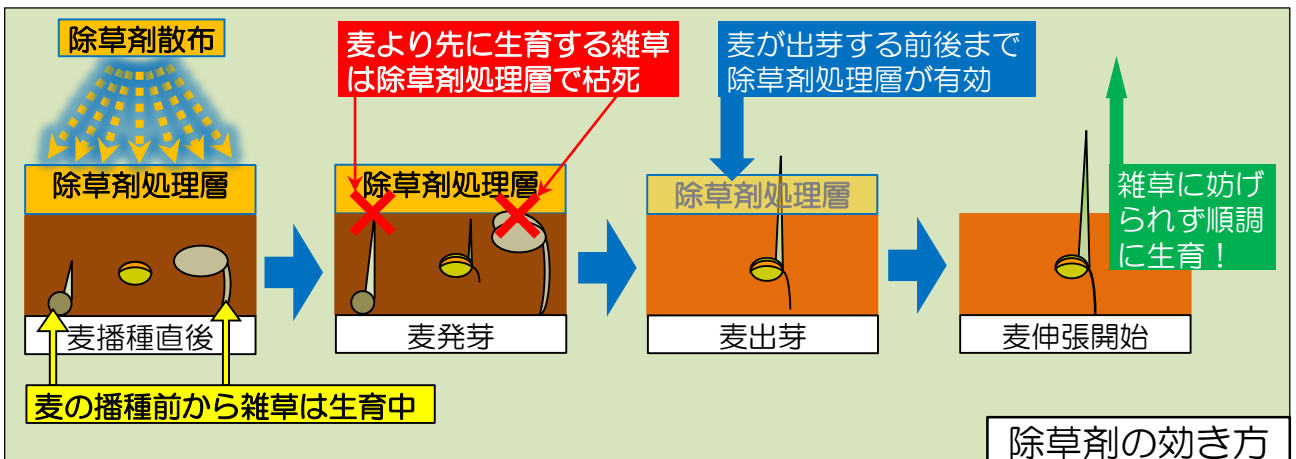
除草剤散布

除草剤処理層

麦播種直後

麦の播種前から雑草は生育中

麦より先に生育する雑草は除草剤処理層で枯死

除草剤処理層

麦発芽

麦が出芽する前後まで除草剤処理層が有効

除草剤処理層

麦出芽

雑草に妨げられず順調に生育！

麦伸張開始

除草剤の効き方